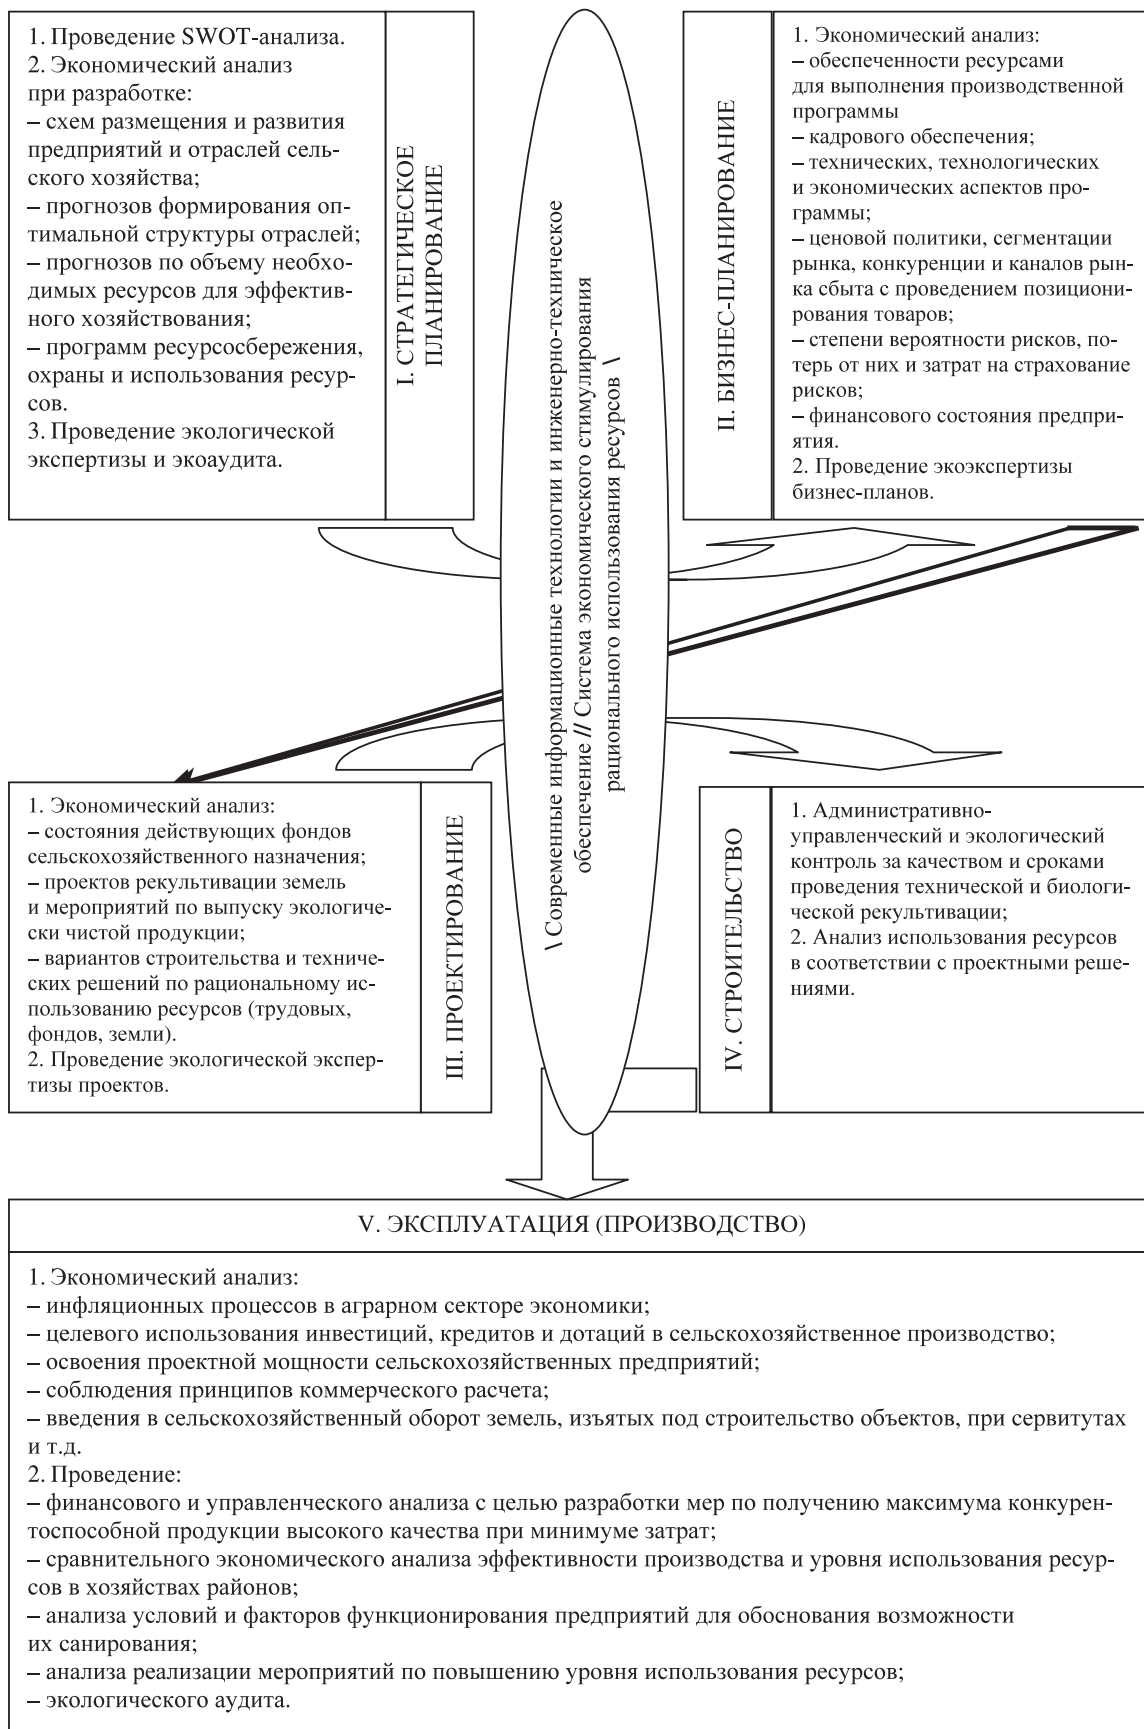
1. Проведение SWOT-анализа.
2. Экономический анализ при разработке:
– схем размещения и развития предприятий и отраслей сельского хозяйства;
– прогнозов формирования оптимальной структуры отраслей;
– прогнозов по объему необходимых ресурсов для эффективного хозяйствования;
– программ ресурсосбережения, охраны и использования ресурсов.
3. Проведение экологической экспертизы и экоаудита.

I. СТРАТЕГИЧЕСКОЕ ПЛАНИРОВАНИЕ

\ Современные информационные технологии и инженерно-техническое обеспечение // Система экономического стимулирования рационального использования ресурсов \

II. БИЗНЕС-ПЛАНИРОВАНИЕ

1. Экономический анализ:
– обеспеченности ресурсами для выполнения производственной программы
– кадрового обеспечения;
– технических, технологических и экономических аспектов программы;
– ценовой политики, сегментации рынка, конкуренции и каналов рынка сбыта с проведением позиционирования товаров;
– степени вероятности рисков, потерь от них и затрат на страхование рисков;
– финансового состояния предприятия.
2. Проведение экоэкспертизы бизнес-планов.

1. Экономический анализ:
– состояния действующих фондов сельскохозяйственного назначения;
– проектов рекультивации земель и мероприятий по выпуску экологически чистой продукции;
– вариантов строительства и технических решений по рациональному использованию ресурсов (трудовых, фондов, земли).
2. Проведение экологической экспертизы проектов.

III. ПРОЕКТИРОВАНИЕ

IV. СТРОИТЕЛЬСТВО

1. Административно-управленческий и экологический контроль за качеством и сроками проведения технической и биологической рекультивации;
2. Анализ использования ресурсов в соответствии с проектными решениями.

V. ЭКСПЛУАТАЦИЯ (ПРОИЗВОДСТВО)

1. Экономический анализ:
– инфляционных процессов в аграрном секторе экономики;
– целевого использования инвестиций, кредитов и дотаций в сельскохозяйственное производство;
– освоения проектной мощности сельскохозяйственных предприятий;
– соблюдения принципов коммерческого расчета;
– введения в сельскохозяйственный оборот земель, изъятых под строительство объектов, при сервитутах и т.д.
2. Проведение:
– финансового и управленческого анализа с целью разработки мер по получению максимума конкурентоспособной продукции высокого качества при минимуме затрат;
– сравнительного экономического анализа эффективности производства и уровня использования ресурсов в хозяйствах районов;
– анализа условий и факторов функционирования предприятий для обоснования возможности их санирования;
– анализа реализации мероприятий по повышению уровня использования ресурсов;
– экологического аудита.